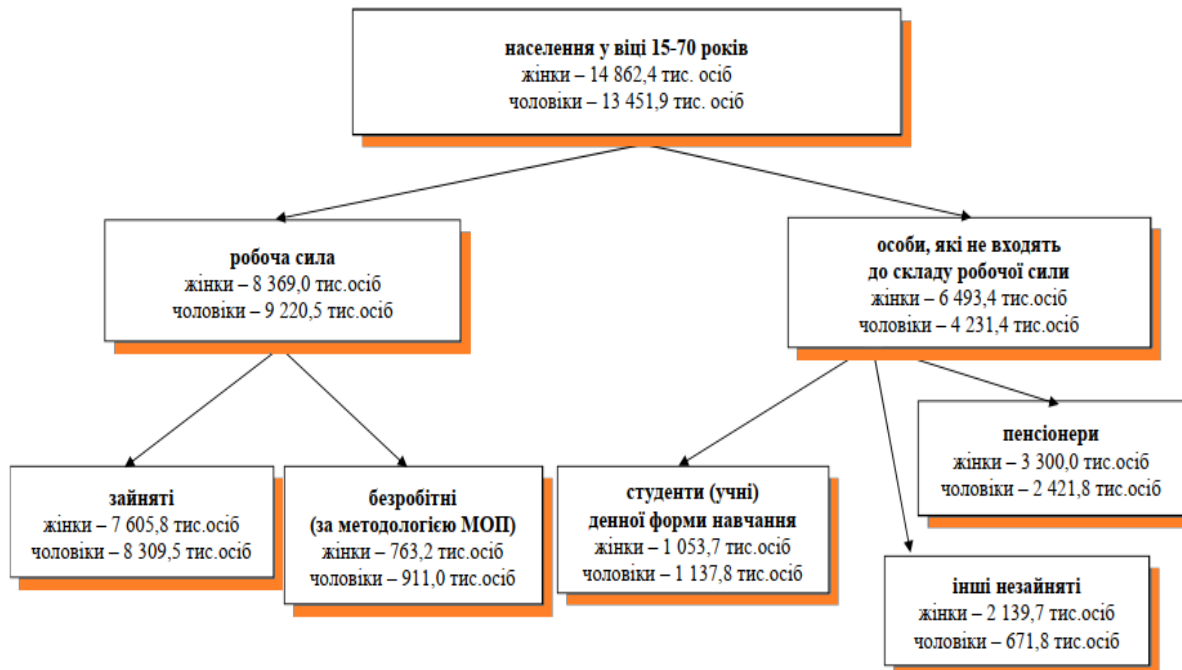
населення у віці 15-70 років
жінки – 14 862,4 тис. осіб
чоловіки – 13 451,9 тис. осіб

робоча сила
жінки – 8 369,0 тис.осіб
чоловіки – 9 220,5 тис.осіб

особи, які не входять до складу робочої сили
жінки – 6 493,4 тис.осіб
чоловіки – 4 231,4 тис.осіб

зайняті
жінки – 7 605,8 тис.осіб
чоловіки – 8 309,5 тис.осіб

безробітні (за методологією МОП)
жінки – 763,2 тис.осіб
чоловіки – 911,0 тис.осіб

студенти (учні) денної форми навчання
жінки – 1 053,7 тис.осіб
чоловіки – 1 137,8 тис.осіб

пенсіонери
жінки – 3 300,0 тис.осіб
чоловіки – 2 421,8 тис.осіб

інші незайняті
жінки – 2 139,7 тис.осіб
чоловіки – 671,8 тис.осіб